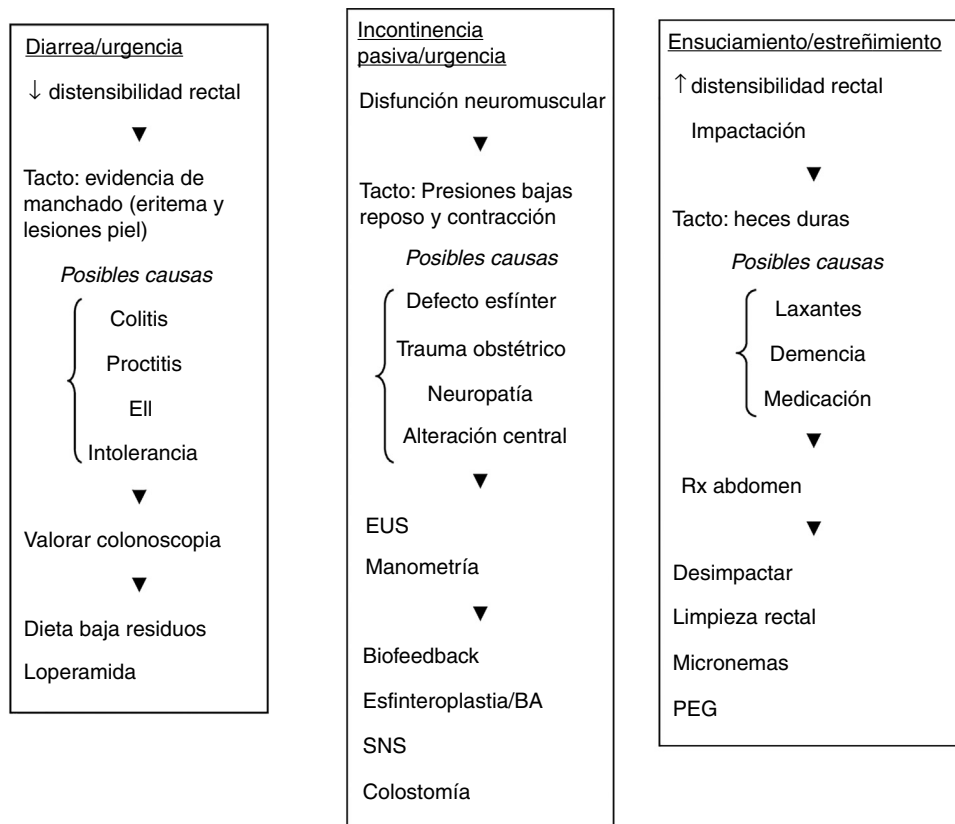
Diarrea/urgencia

↓ distensibilidad rectal

▼

Tacto: evidencia de manchado (eritema y lesiones piel)

*Posibles causas*

Colitis

Proctitis

EII

Intolerancia

▼

Valorar colonoscopia

▼

Dieta baja residuos

Loperamida

Incontinencia pasiva/urgencia

Disfunción neuromuscular

▼

Tacto: Presiones bajas reposo y contracción

*Posibles causas*

Defecto esfínter

Trauma obstétrico

Neuropatía

Alteración central

▼

EUS

Manometría

▼

Biofeedback

Esfinteroplastia/BA

SNS

Colostomía

Ensuciamiento/estreñimiento

↑ distensibilidad rectal

Impactación

▼

Tacto: heces duras

*Posibles causas*

Laxantes

Demencia

Medicación

▼

Rx abdomen

▼

Desimpactar

Limpieza rectal

Micronemas

PEG